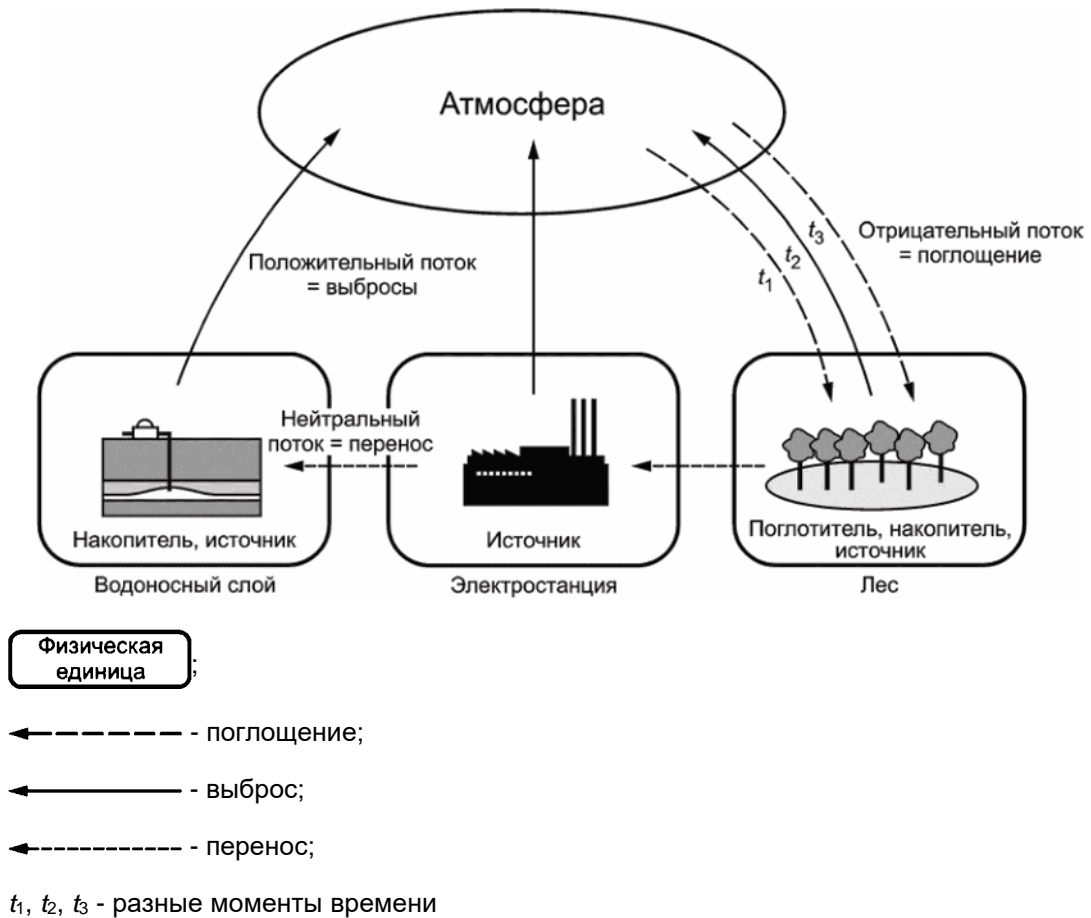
Атмосфера

Положительный поток = выбросы

$t_3$
$t_2$
$t_1$

Отрицательный поток = поглощение

Нейтральный поток = перенос

Накопитель, источник

Источник

Поглотитель, накопитель, источник

Водоносный слой

Электростанция

Лес

Физическая единица;

- поглощение;

- выброс;

- перенос;

$t_1$, $t_2$, $t_3$ - разные моменты времени